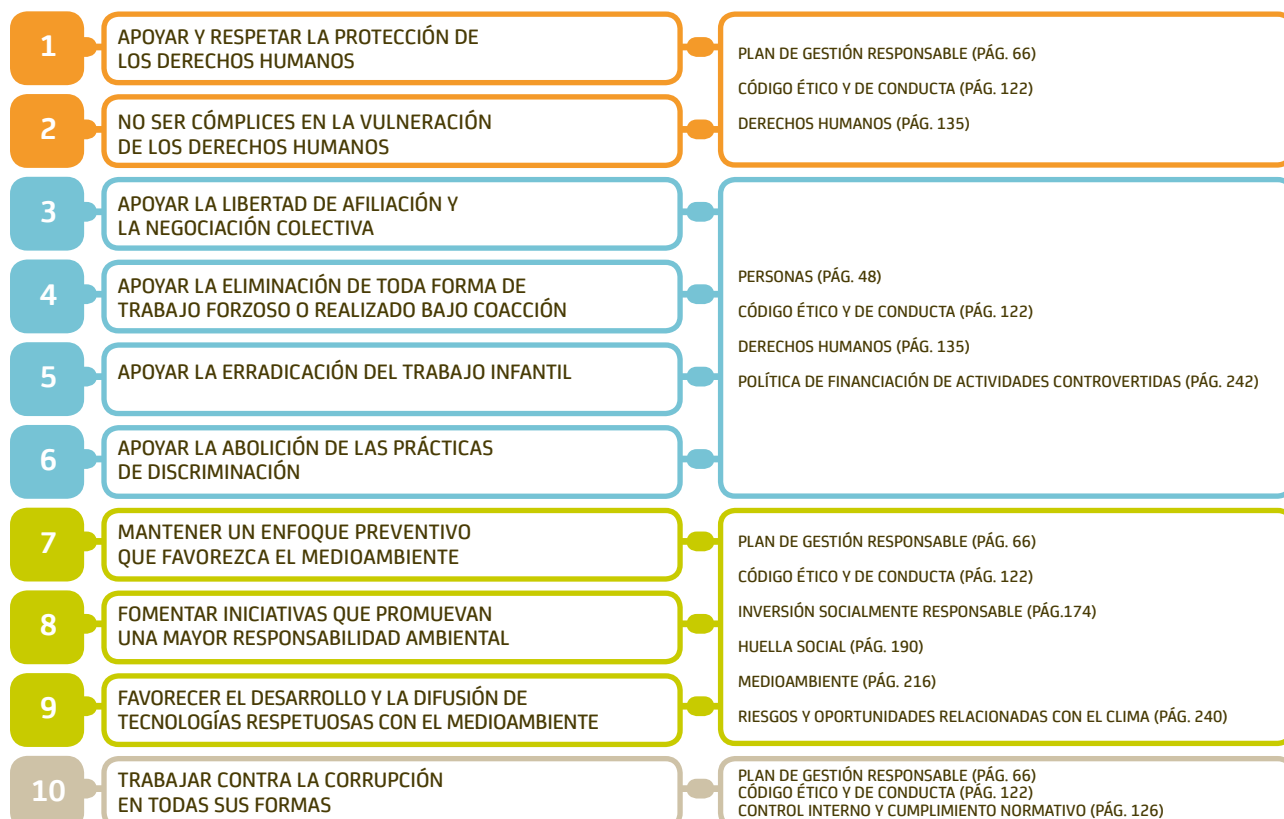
1
APOYAR Y RESPETAR LA PROTECCIÓN DE LOS DERECHOS HUMANOS

2
NO SER CÓMPLICES EN LA VULNERACIÓN DE LOS DERECHOS HUMANOS

PLAN DE GESTIÓN RESPONSABLE (PÁG. 66)
CÓDIGO ÉTICO Y DE CONDUCTA (PÁG. 122)
DERECHOS HUMANOS (PÁG. 135)

3
APOYAR LA LIBERTAD DE AFILIACIÓN Y LA NEGOCIACIÓN COLECTIVA

4
APOYAR LA ELIMINACIÓN DE TODA FORMA DE TRABAJO FORZOSO O REALIZADO BAJO COACCIÓN

5
APOYAR LA ERRADICACIÓN DEL TRABAJO INFANTIL

6
APOYAR LA ABOLICIÓN DE LAS PRÁCTICAS DE DISCRIMINACIÓN

PERSONAS (PÁG. 48)
CÓDIGO ÉTICO Y DE CONDUCTA (PÁG. 122)
DERECHOS HUMANOS (PÁG. 135)
POLÍTICA DE FINANCIACIÓN DE ACTIVIDADES CONTROVERTIDAS (PÁG. 242)

7
MANTENER UN ENFOQUE PREVENTIVO QUE FAVOREZCA EL MEDIOAMBIENTE

8
FOMENTAR INICIATIVAS QUE PROMUEVAN UNA MAYOR RESPONSABILIDAD AMBIENTAL

9
FAVORECER EL DESARROLLO Y LA DIFUSIÓN DE TECNOLOGÍAS RESPETUOSAS CON EL MEDIOAMBIENTE

PLAN DE GESTIÓN RESPONSABLE (PÁG. 66)
CÓDIGO ÉTICO Y DE CONDUCTA (PÁG. 122)
INVERSIÓN SOCIALMENTE RESPONSABLE (PÁG.174)
HUELLA SOCIAL (PÁG. 190)
MEDIOAMBIENTE (PÁG. 216)
RIESGOS Y OPORTUNIDADES RELACIONADAS CON EL CLIMA (PÁG. 240)

10
TRABAJAR CONTRA LA CORRUPCIÓN EN TODAS SUS FORMAS

PLAN DE GESTIÓN RESPONSABLE (PÁG. 66)
CÓDIGO ÉTICO Y DE CONDUCTA (PÁG. 122)
CONTROL INTERNO Y CUMPLIMIENTO NORMATIVO (PÁG. 126)